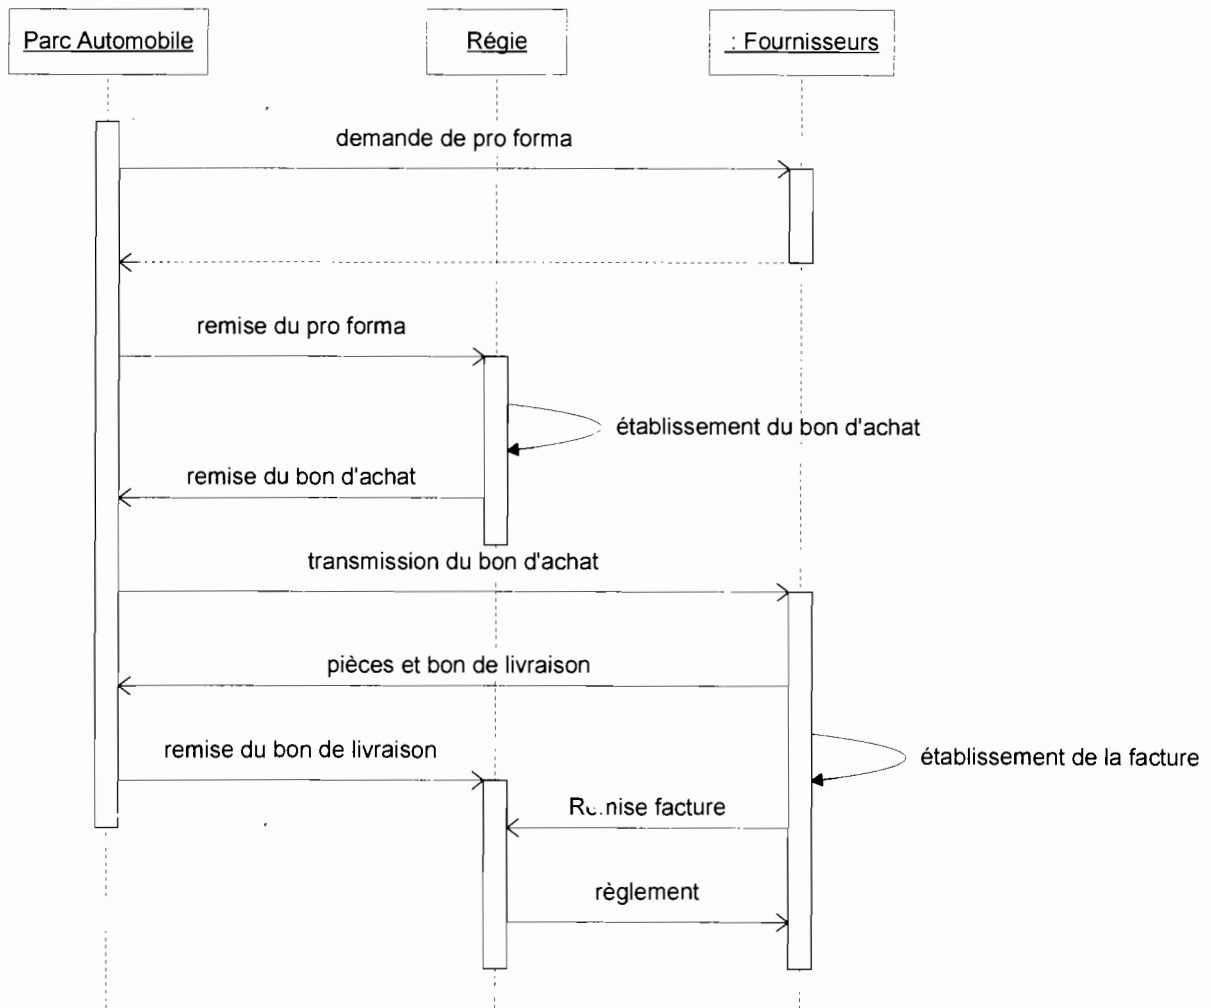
Parc Automobile

Régie

: Fournisseurs

demande de pro forma

remise du pro forma

établissement du bon d'achat

remise du bon d'achat

transmission du bon d'achat

pièces et bon de livraison

remise du bon de livraison

établissement de la facture

Remise facture

règlement